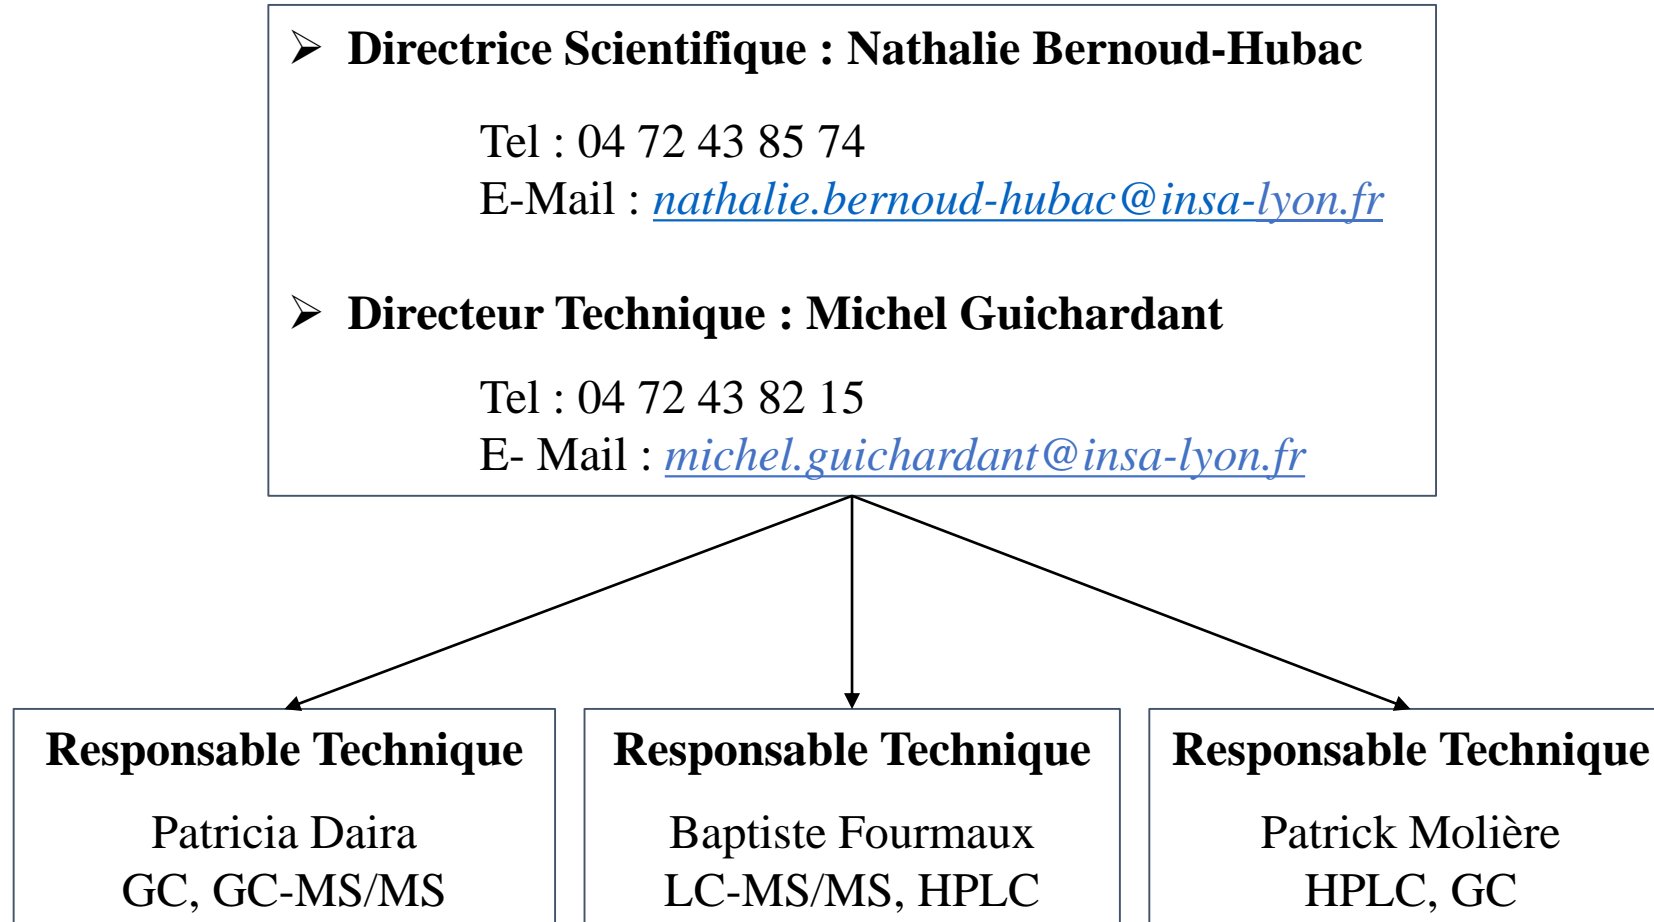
➢ Directrice Scientifique : Nathalie Bernoud-Hubac

Tel : 04 72 43 85 74
E-Mail : nathalie.bernoud-hubac@insa-lyon.fr

➢ Directeur Technique : Michel Guichardant

Tel : 04 72 43 82 15
E- Mail : michel.guichardant@insa-lyon.fr

Responsable Technique

Patricia Daira
GC, GC-MS/MS

Responsable Technique

Baptiste Fourmaux
LC-MS/MS, HPLC

Responsable Technique

Patrick Molière
HPLC, GC